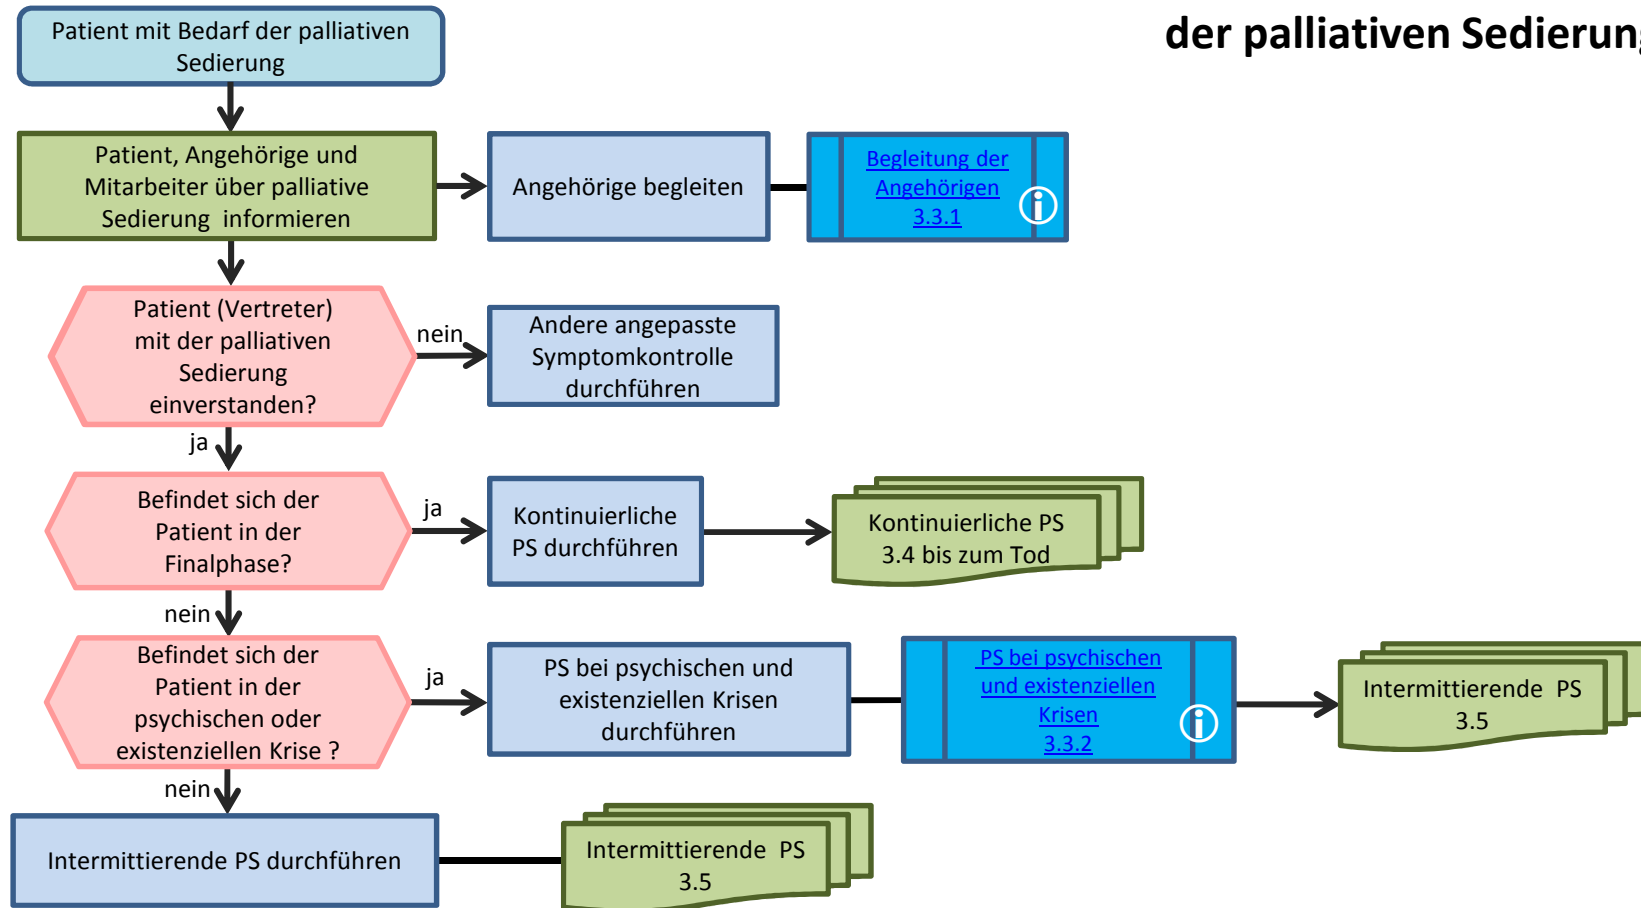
der palliativen Sedierun

Patient mit Bedarf der palliativen Sedierung

Patient, Angehörige und Mitarbeiter über palliative Sedierung informieren

Angehörige begleiten

Begleitung der Angehörigen 3.3.1

Patient (Vertreter) mit der palliativen Sedierung einverstanden?

nein

Andere angepasste Symptomkontrolle durchführen

ja

Befindet sich der Patient in der Finalphase?

ja

Kontinuierliche PS durchführen

Kontinuierliche PS 3.4 bis zum Tod

nein

Befindet sich der Patient in der psychischen oder existenziellen Krise ?

ja

PS bei psychischen und existenziellen Krisen durchführen

PS bei psychischen und existenziellen Krisen 3.3.2

Intermittierende PS 3.5

nein

Intermittierende PS durchführen

Intermittierende PS 3.5